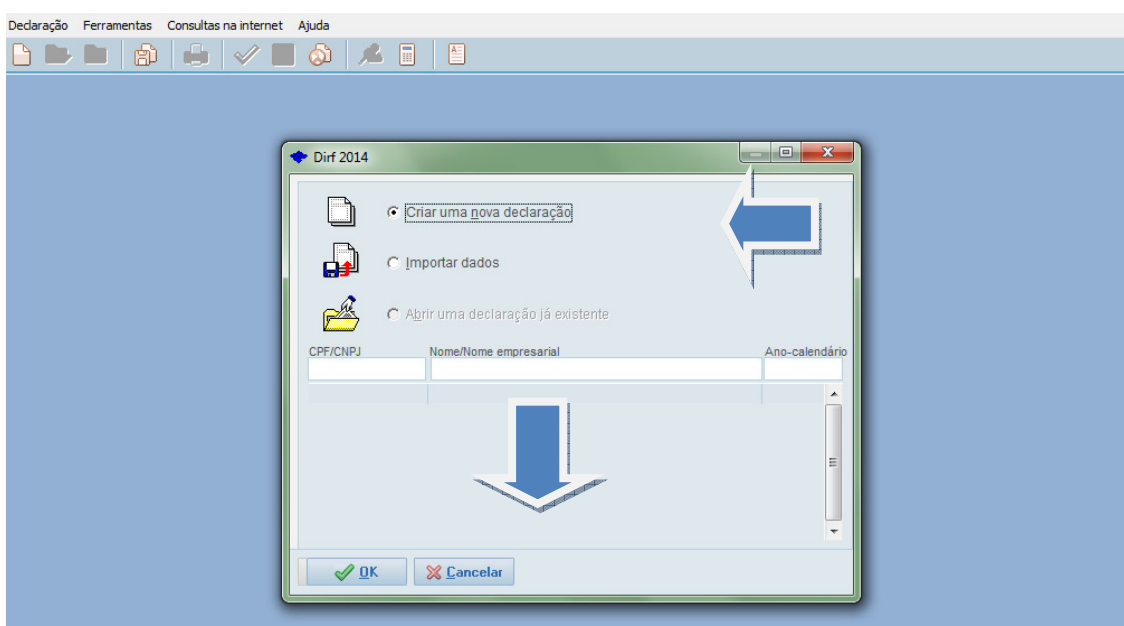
Declaração Ferramentas Consultas na internet Ajuda

Dirf 2014

Criar uma nova declaração

Importar dados

Abrir uma declaração já existente

| CPF/CNPJ | Nome/Nome empresarial | Ano-calendário |
|---|---|---|
| | | |

OK

Cancelar